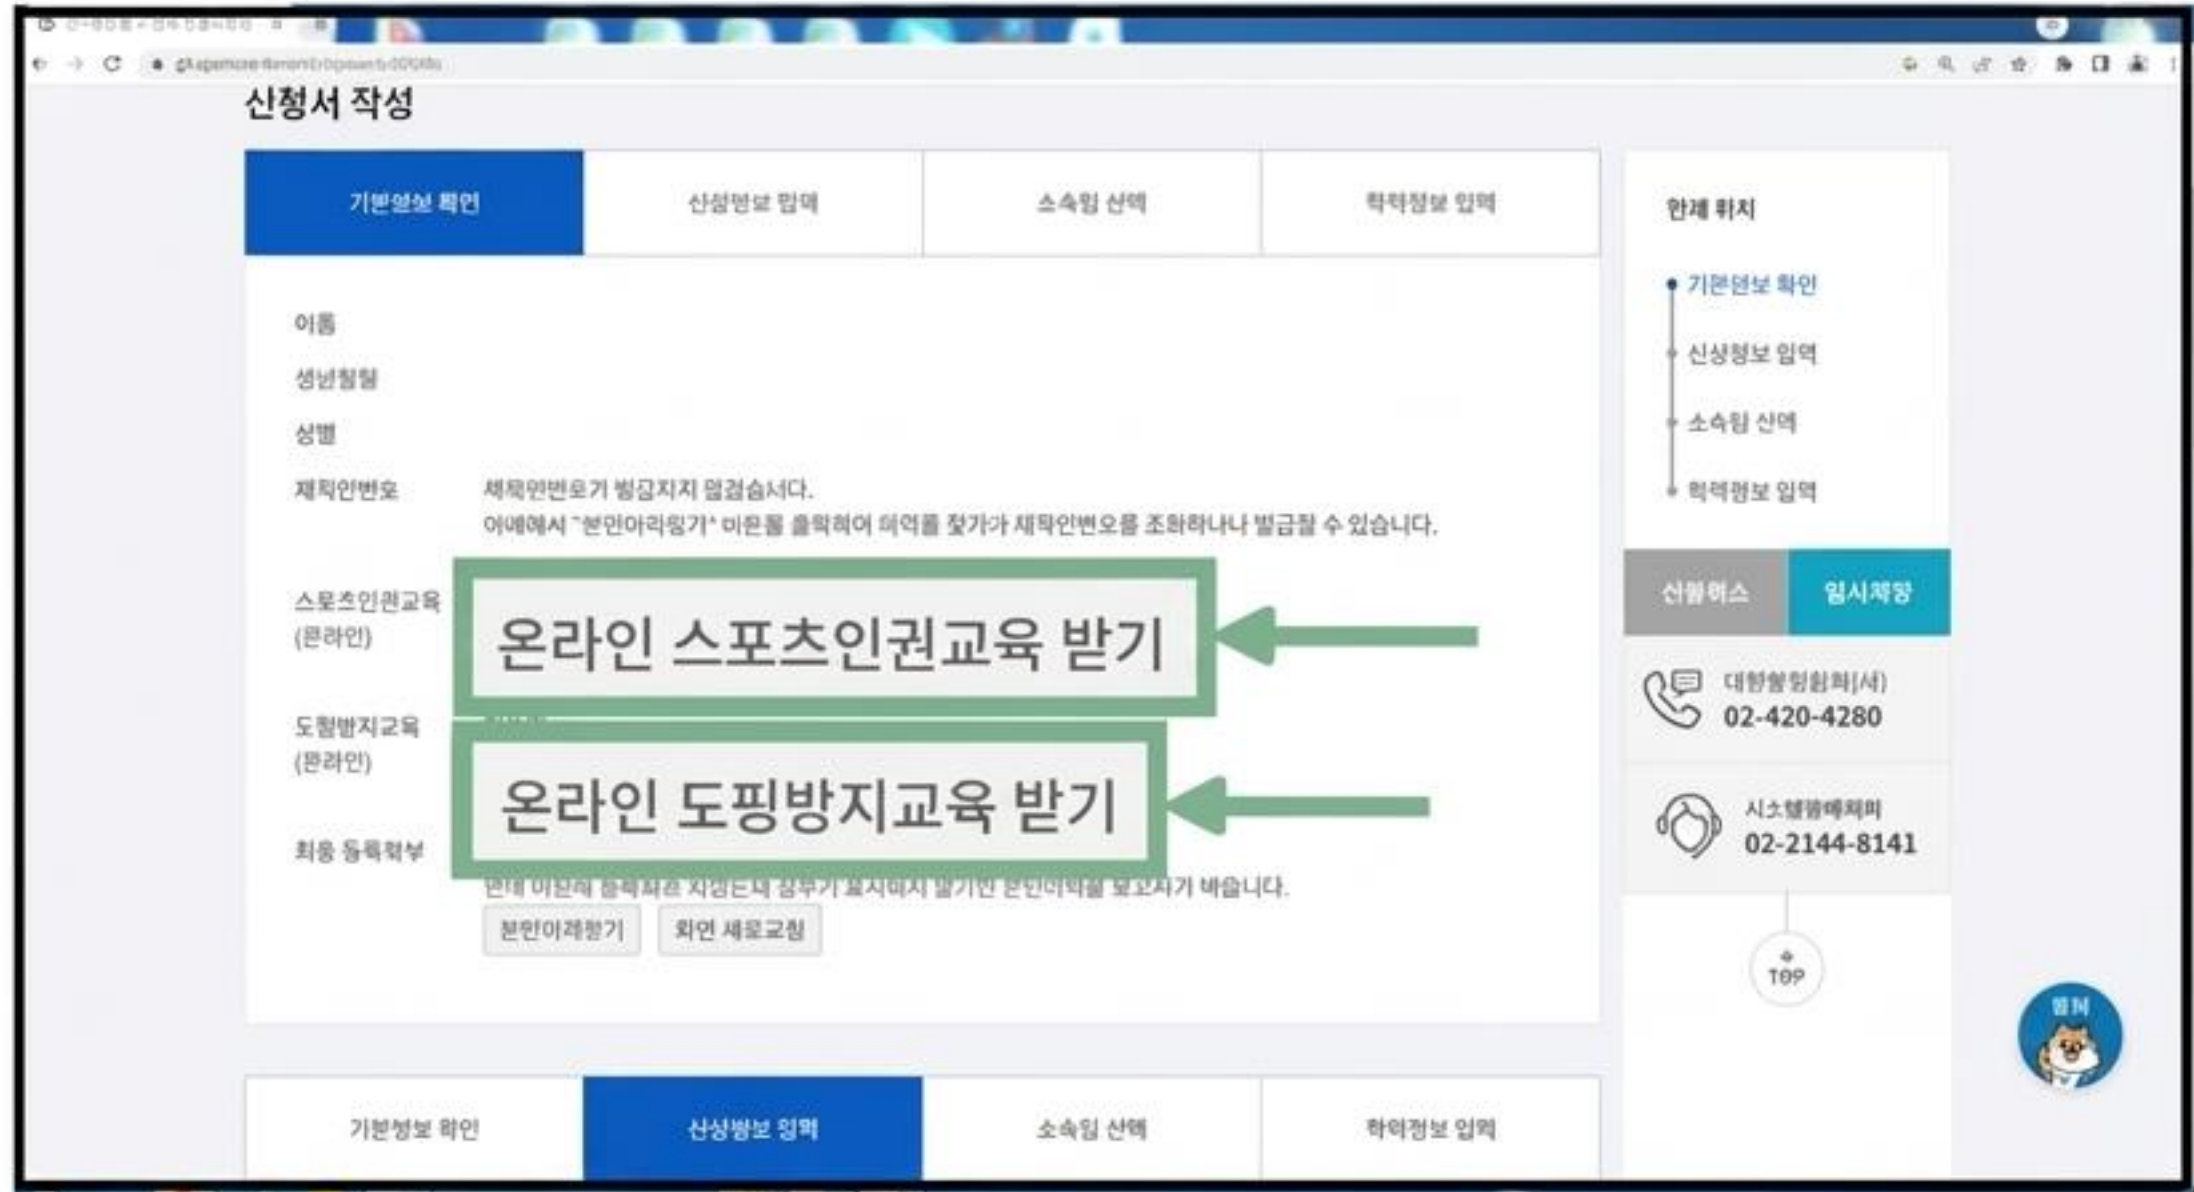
신청서 작성

| 기본정보 확인 | 신상정보 입력 | 소속팀 선택 | 학력정보 입력 |
|---|---|---|---|

이름

생년월일

성별

체육인번호 체육인번호가 발급되지 않았습니다.
이에에서 "본인아리링기" 버튼을 클릭하여 의력을 찾가가 체육인번호를 조회하거나 발급할 수 있습니다.

스포츠인권교육 (온라인)

온라인 스포츠인권교육 받기

도핑방지교육 (온라인)

온라인 도핑방지교육 받기

최종 등록여부

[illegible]

본인이력찾기 화면 새로고침

현재 위치

기본정보 확인

신상정보 입력

소속팀 선택

학력정보 입력

신청취소 임시저장

대한체육회(서)
02-420-4280

시스템문의처
02-2144-8141

TOP

| 기본정보 확인 | 신상정보 입력 | 소속팀 선택 | 학력정보 입력 |
|---|---|---|---|